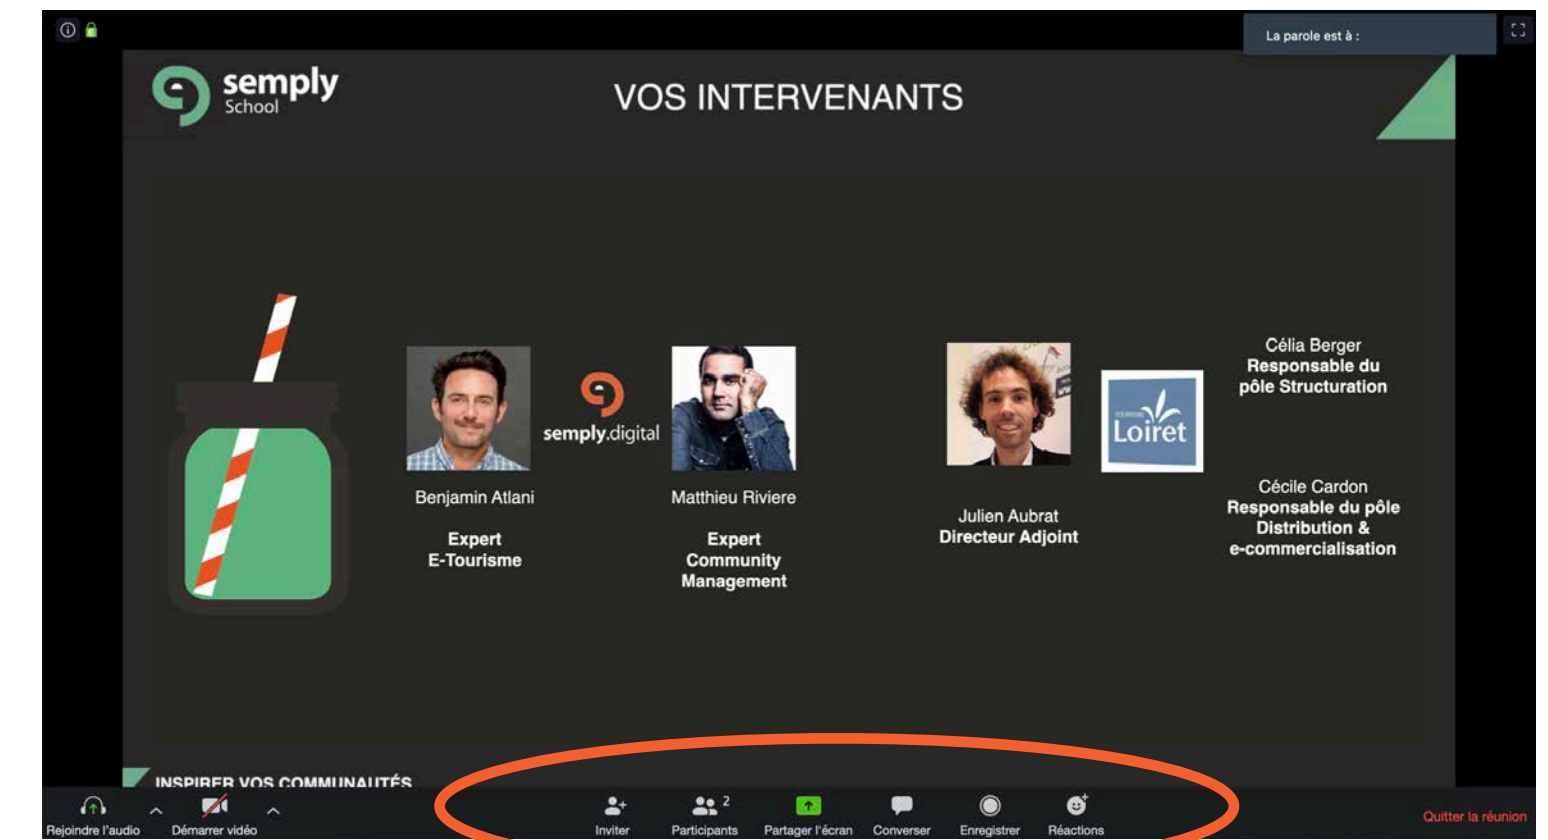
La parole est à :

semply School

VOS INTERVENANTS

semply.digital

Benjamin Atlani

Expert
E-Tourisme

Matthieu Riviere

Expert
Community
Management

Loiret

Julien Aubrat
Directeur Adjoint

Célia Berger
Responsable du pôle Structuration

Cécile Cardon
Responsable du pôle Distribution & e-commercialisation

INSPIRER VOS COMMUNAUTÉS

Rejoindre l'audio
Démarrer vidéo
Inviter
Participants 2
Partager l'écran
Converser
Enregistrer
Réactions
Quitter la réunion